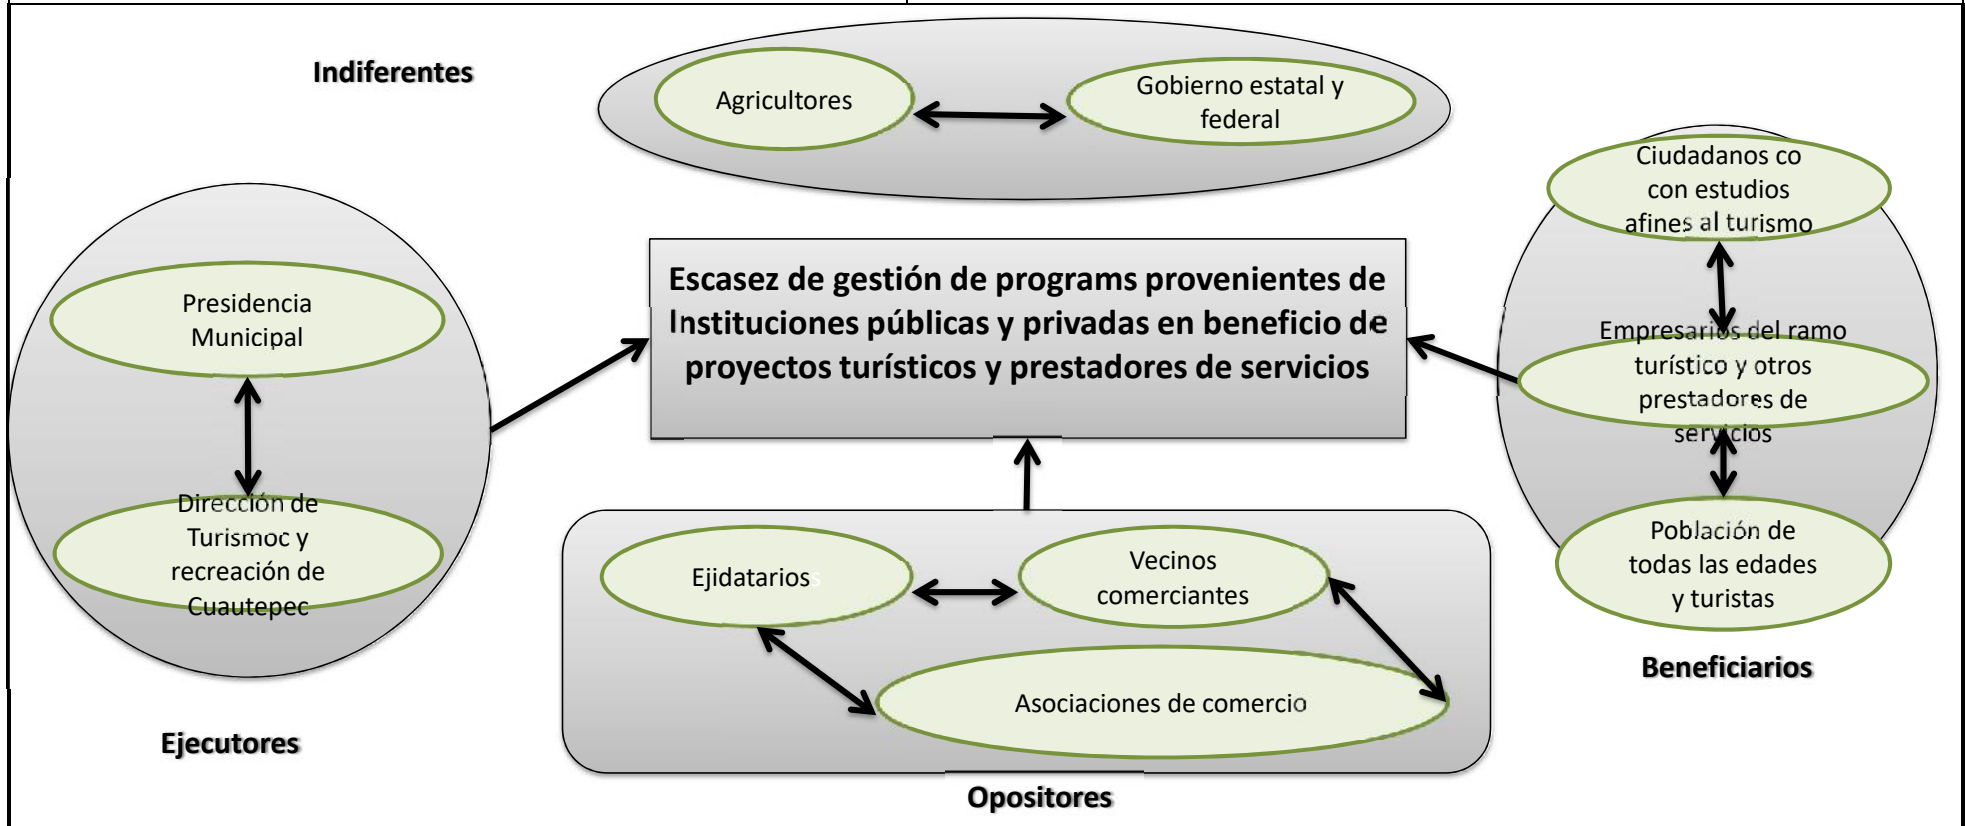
Indiferentes

Agricultores

Gobierno estatal y federal

Presidencia Municipal

Dirección de Turismoc y recreación de Cuautepec

Ejecutores

Escasez de gestión de programs provenientes de Instituciones públicas y privadas en beneficio de proyectos turísticos y prestadores de servicios

Ciudadanos co con estudios afines al turismo

Empresarios del ramo turístico y otros prestadores de servicios

Población de todas las edades y turistas

Beneficiarios

Ejidatarios

Vecinos comerciantes

Asociaciones de comercio

Opositores